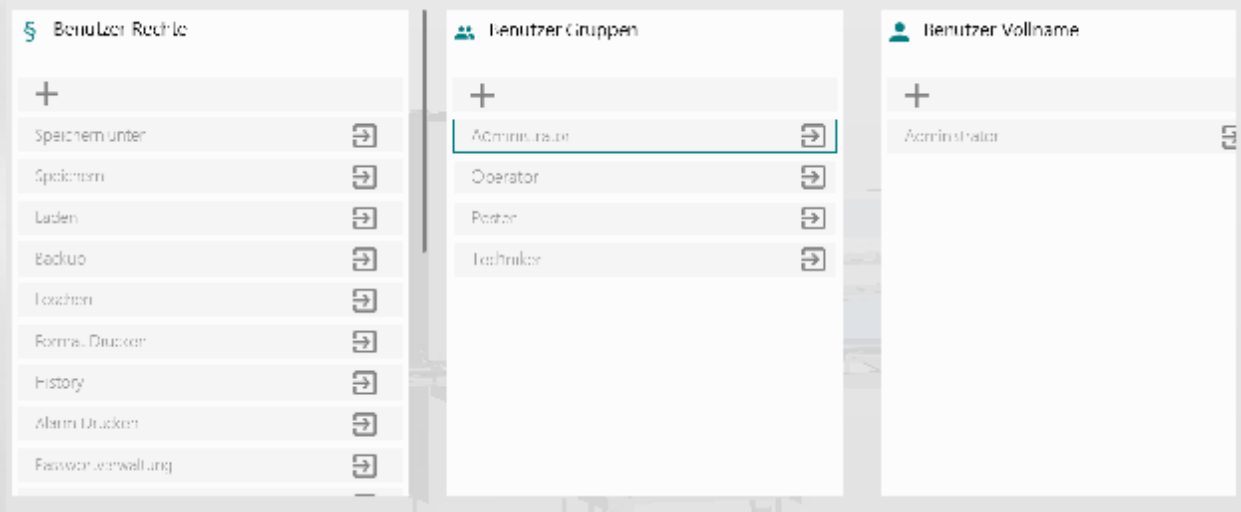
§ Benutzer Rechte

+

Speichern unter

Speichern

Laden

Backup

Löschen

Format Drucker

History

Alarm Drucken

Passwortverwaltung

Benutzer Gruppen

+

Administrator

Operator

Poster

Techniker

Benutzer Vollname

+

Administrator